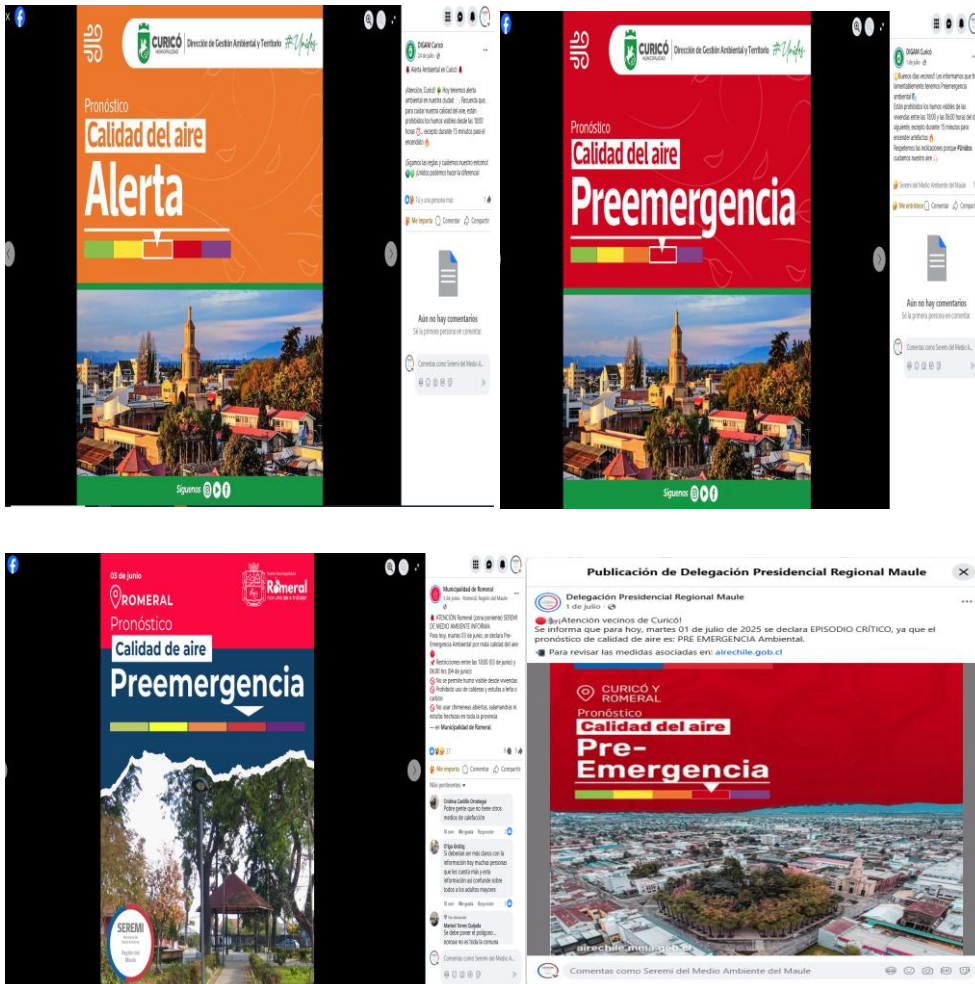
CURICÓ MUNICIPALIDAD | Dirección de Gestión Ambiental y Territorio #Unidos

Pronóstico
Calidad del aire
Alerta

Síguenos

DIGAM Curicó
24 de julio

Alerta Ambiental en Curicó

Atención, Curicó! Hoy tenemos alerta ambiental en nuestra ciudad. Recuerda que, para cuidar nuestra calidad del aire, están prohibidos los humos visibles desde las 18:00 horas, excepto durante 15 minutos para el encendido.

¡Sigamos las reglas y cuidemos nuestro entorno! ¡Unidos podemos hacer la diferencia!

Tú y una persona más

Me importa Comentar Compartir

Aún no hay comentarios
Sé la primera persona en comentar.

Comenta como Seremi del Medio Ambiente...

CURICÓ MUNICIPALIDAD | Dirección de Gestión Ambiental y Territorio #Unidos

Pronóstico
Calidad del aire
Preemergencia

Síguenos

DIGAM Curicó
1 de julio

Buenos días vecinos! Les informamos que lamentablemente tenemos Preemergencia ambiental.
Están prohibidos los humos visibles de las viviendas entre las 18:00 y las 06:00 horas del día siguiente, excepto durante 15 minutos para encender artefactos.
Respetemos las indicaciones porque #Unidos cuidamos nuestro aire.

Seremi del Medio Ambiente del Maule

Me entristece Comentar Compartir

Aún no hay comentarios
Sé la primera persona en comentar.

Comenta como Seremi del Medio A...

03 de junio
ROMERAL
Romeral
Pronóstico
Calidad de aire
Preemergencia

SEREMI
Región del Maule

Municipalidad de Romeral
3 de junio · Romeral, Región del Maule

ATENCIÓN Romeral (zona poniente) SEREMI DE MEDIO AMBIENTE INFORMA:
Para hoy, martes 03 de junio, se declara Pre-Emergencia Ambiental por mala calidad del aire
Restricciones entre las 18:00 (03 de junio) y 06:00 hrs (04 de junio):
No se permite humo visible desde viviendas
Prohibido uso de calderas y estufas a leña o carbón
No usar chimeneas abiertas, salamandras ni estufas hechizas en toda la provincia
— en Municipalidad de Romeral.

27

Me importa Comentar Compartir

Más pertinentes

Cristina Castillo Orrellana
Pobre gente que no tiene otros medios de calefacción

O'Ilgo Ihidog
Si deberían ser más claros con la información hay muchas personas que les cuesta más y esta información así confunde sobre todos a los adultos mayores

Fan destacado
Marisol Torres Quijada
Se debe poner el polígono... aceptar es toda la comuna

Comenta como Seremi del Medio A...

Publicación de Delegación Presidencial Regional Maule

Delegación Presidencial Regional Maule
1 de julio ·
¡Atención vecinos de Curicó!
Se informa que para hoy, martes 01 de julio de 2025 se declara EPISODIO CRÍTICO, ya que el pronóstico de calidad de aire es: PRE EMERGENCIA Ambiental.
Para revisar las medidas asociadas en: airechile.gob.cl

CURICÓ Y ROMERAL
Pronóstico
Calidad del aire
Pre-Emergencia

airechile.mma.gob.cl

Comentas como Seremi del Medio Ambiente del Maule